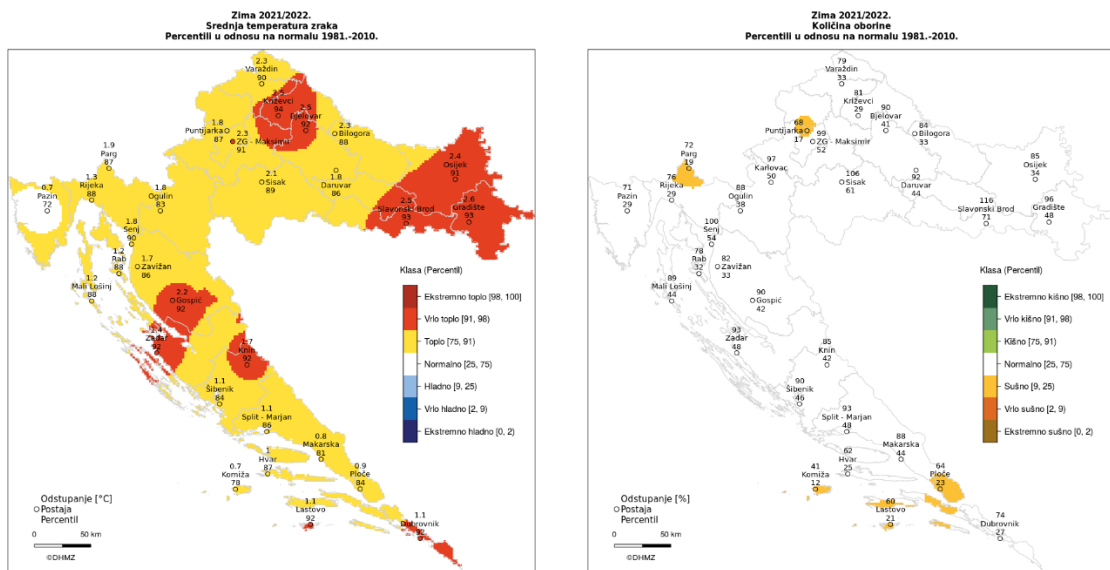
Zima 2021/2022.
Srednja temperatura zraka
Percentili u odnosu na normalu 1981.-2010.

2.3 Varaždin 90
2.5 Križevci 94
2.5 Bjelovar 92
1.8 Puntijarka 87
2.3 ZG - Maksimir 91
2.3 Bilogora 88
1.9 Parg 87
2.4 Osijek 91
1.3 Rijeka 88
1.8 Ogulin 83
2.1 Sisak 89
1.8 Daruvar 86
0.7 Pazin 72
2.5 Slavonski Brod 93
2.6 Gradište 93
1.8 Senj 90
1.2 Rab 88
1.7 Zavižan 86
1.2 Mali Lošinj 88
2.2 Gospić 92
1.4 Zadar 92
1.7 Knin 92
1.1 Šibenik 84
1.1 Split - Marjan 86
0.8 Makarska 81
1 Hvar 87
0.7 Komiža 78
0.9 Ploče 84
1.1 Lastovo 92
1.1 Dubrovnik 92

Klasa (Percentil)
Ekstremno toplo [98, 100]
Vrlo toplo [91, 98)
Toplo [75, 91)
Normalno [25, 75)
Hladno [9, 25)
Vrlo hladno [2, 9)
Ekstremno hladno [0, 2)

Odstupanje [°C]
Postaja
Percentil
0 50 km
©DHMZ

Zima 2021/2022.
Količina oborine
Percentili u odnosu na normalu 1981.-2010.

79 Varaždin 33
81 Križevci 29
90 Bjelovar 41
68 Puntijarka 17
99 ZG - Maksimir 52
84 Bilogora 33
72 Parg 19
97 Karlovac 50
85 Osijek 34
76 Rijeka 29
106 Sisak 61
92 Daruvar 44
71 Pazin 29
88 Ogulin 38
110 Slavonski Brod 71
96 Gradište 48
100 Senj 54
78 Rab 32
82 Zavižan 33
89 Mali Lošinj 44
90 Gospić 42
93 Zadar 48
85 Knin 42
90 Šibenik 46
93 Split - Marjan 48
88 Makarska 44
62 Hvar 25
41 Komiža 12
64 Ploče 23
60 Lastovo 21
74 Dubrovnik 27

Klasa (Percentil)
Ekstremno kišno [98, 100]
Vrlo kišno [91, 98)
Kišno [75, 91)
Normalno [25, 75)
Sušno [9, 25)
Vrlo sušno [2, 9)
Ekstremno sušno [0, 2)

Odstupanje [%]
Postaja
Percentil
0 50 km
©DHMZ